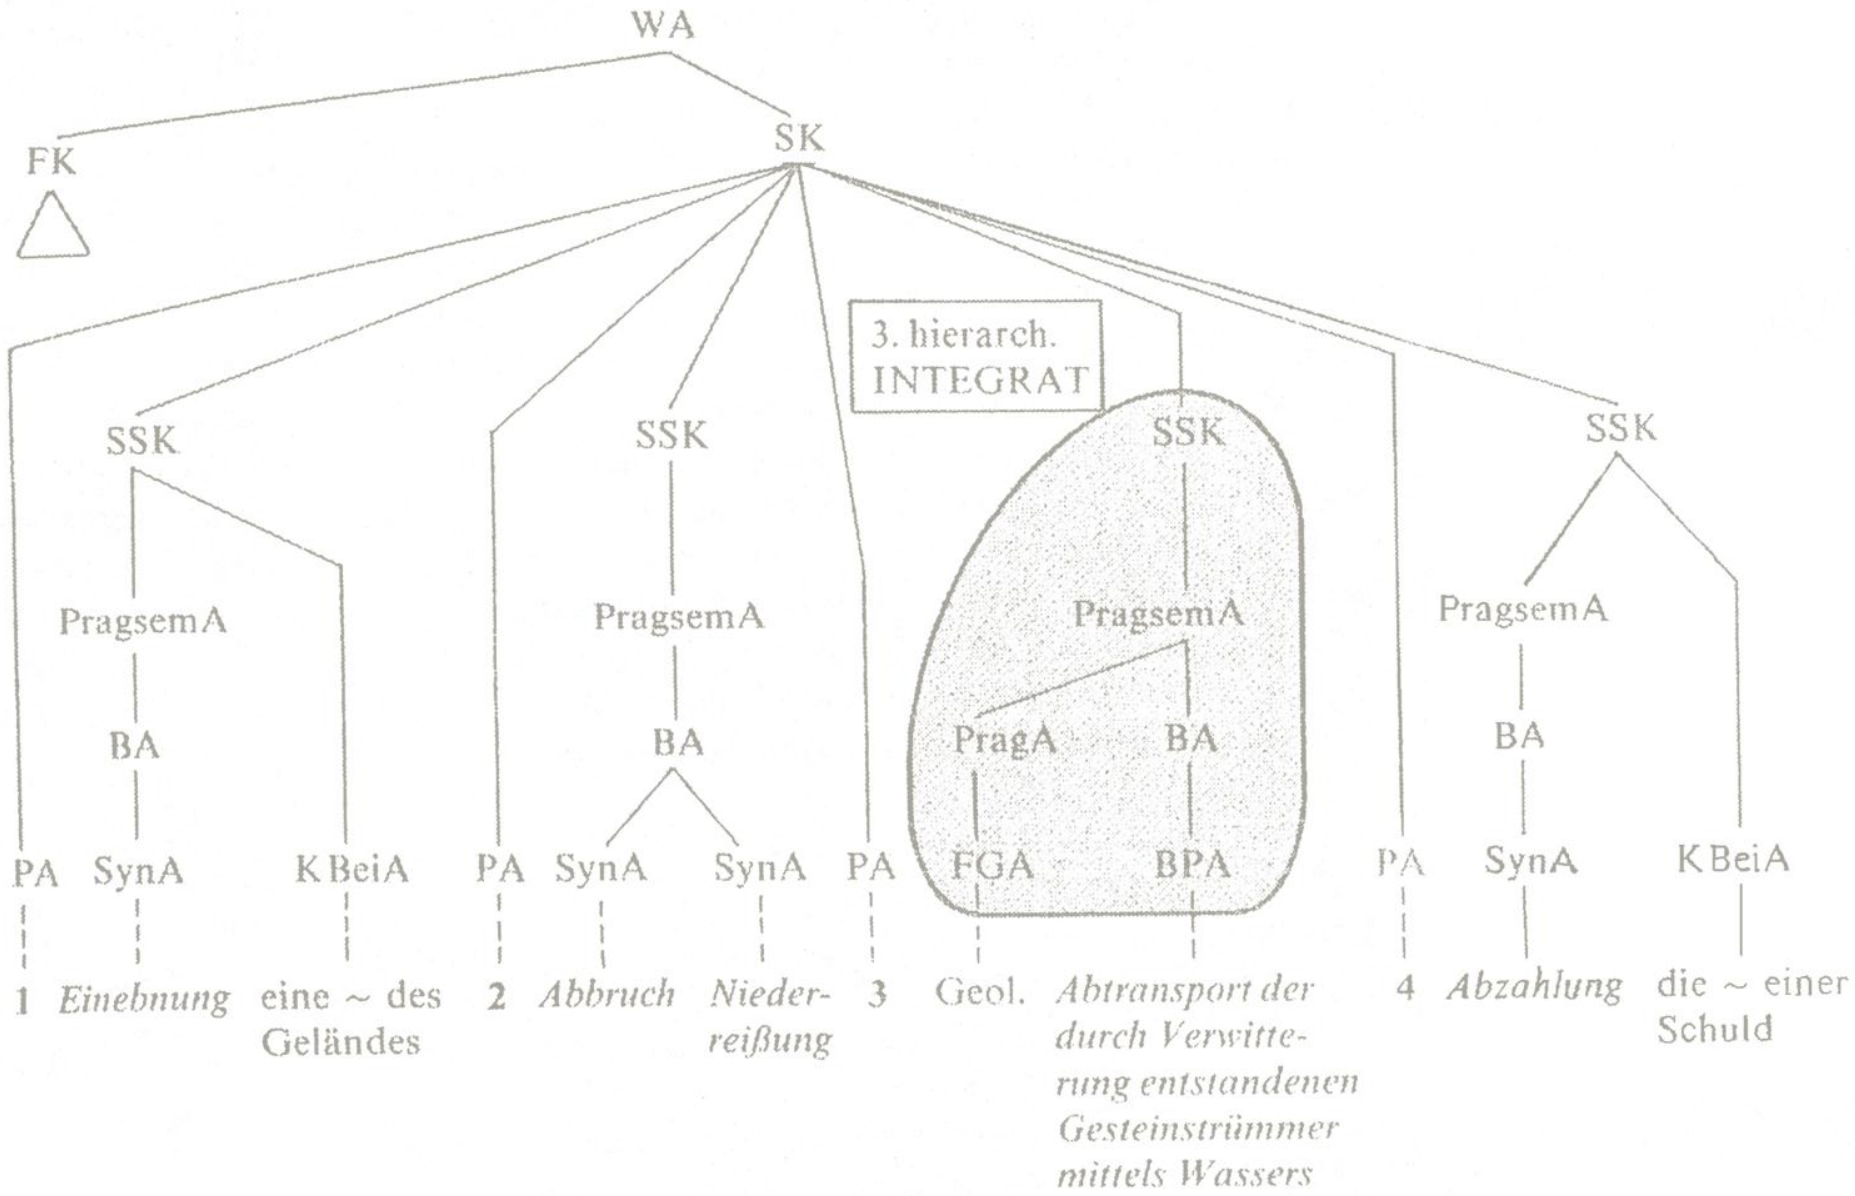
WA

FK

SK

3. hierarch. INTEGRAT

SSK

SSK

SSK

SSK

PragsemA

PragsemA

PragsemA

PragsemA

BA

BA

PragA

BA

BA

PA SynA KBeiA PA SynA SynA PA FGA BPA PA SynA KBeiA

1 Einebnung eine ~ des Geländes 2 Abbruch Niederreißung 3 Geol. Abtransport der durch Verwitterung entstandenen Gesteinstrümmer mittels Wassers 4 Abzahlung die ~ einer Schuld